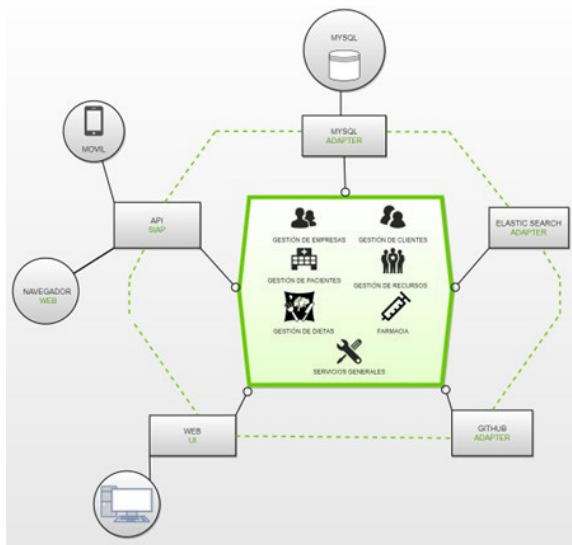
MYSQL

MYSQL
ADAPTER

MOVIL

API
SIAP

NAVEGADOR
WEB

GESTIÓN DE EMPRESAS

GESTIÓN DE CLIENTES

GESTIÓN DE PACIENTES

GESTIÓN DE RECURSOS

GESTIÓN DE DIETAS

FARMACIA

SERVICIOS GENERALES

ELASTIC SEARCH
ADAPTER

WEB
UI

GITHUB
ADAPTER